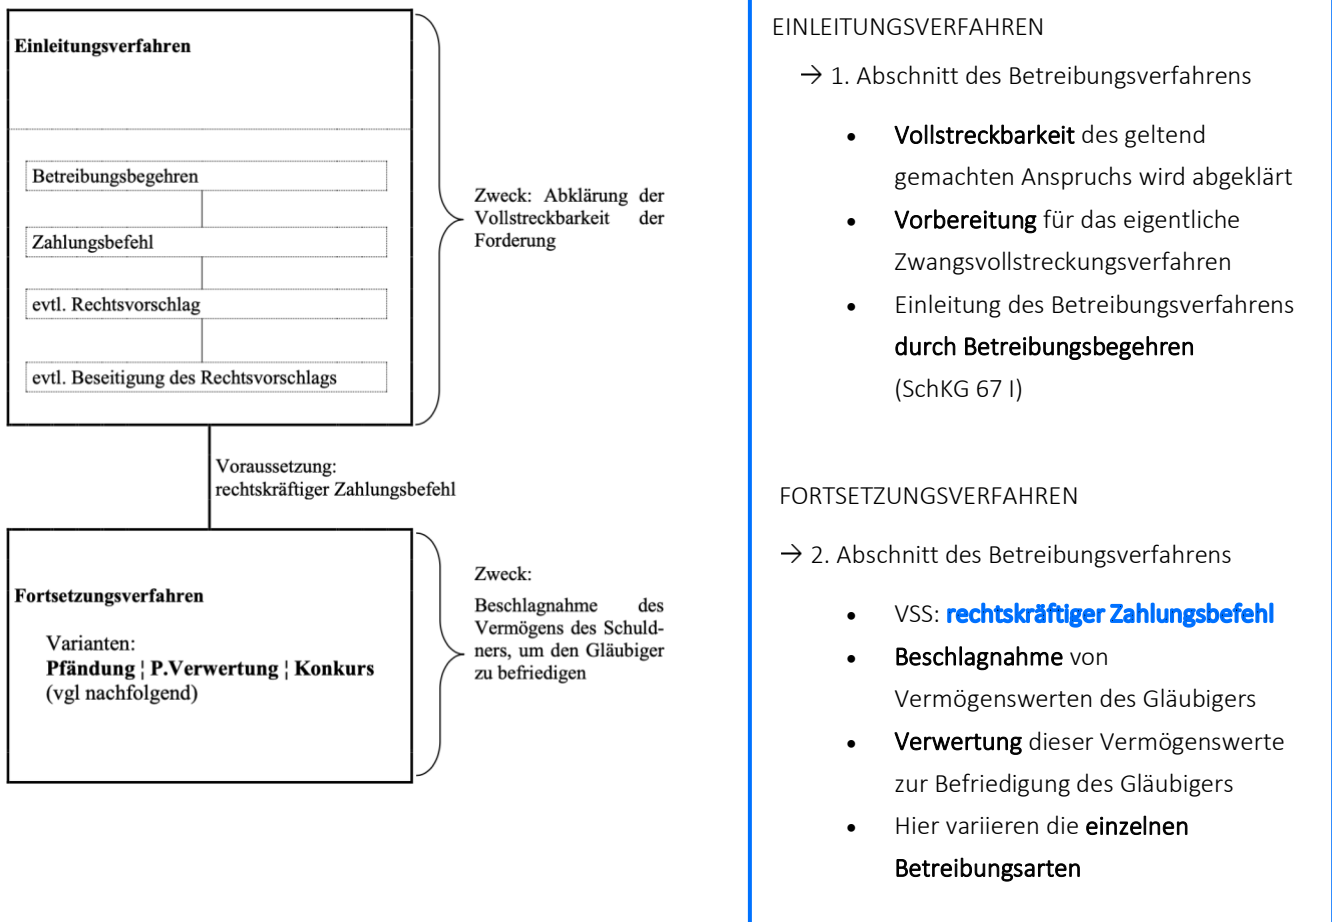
Einleitungsverfahren

Betreibungsbegehren

Zahlungsbefehl

evtl. Rechtsvorschlag

evtl. Beseitigung des Rechtsvorschlags

Zweck: Abklärung der Vollstreckbarkeit der Forderung

Voraussetzung: rechtskräftiger Zahlungsbefehl

Fortsetzungsverfahren

Varianten:
**Pfändung ¦ P.Verwertung ¦ Konkurs**
(vgl nachfolgend)

Zweck:

Beschlagnahme des Vermögens des Schuldners, um den Gläubiger zu befriedigen

EINLEITUNGSVERFAHREN

→ 1. Abschnitt des Betreibungsverfahrens

- Vollstreckbarkeit des geltend gemachten Anspruchs wird abgeklärt
- Vorbereitung für das eigentliche Zwangsvollstreckungsverfahren
- Einleitung des Betreibungsverfahrens durch Betreibungsbegehren (SchKG 67 I)

FORTSETZUNGSVERFAHREN

→ 2. Abschnitt des Betreibungsverfahrens

- VSS: rechtskräftiger Zahlungsbefehl
- Beschlagnahme von Vermögenswerten des Gläubigers
- Verwertung dieser Vermögenswerte zur Befriedigung des Gläubigers
- Hier variieren die einzelnen Betreibungsarten